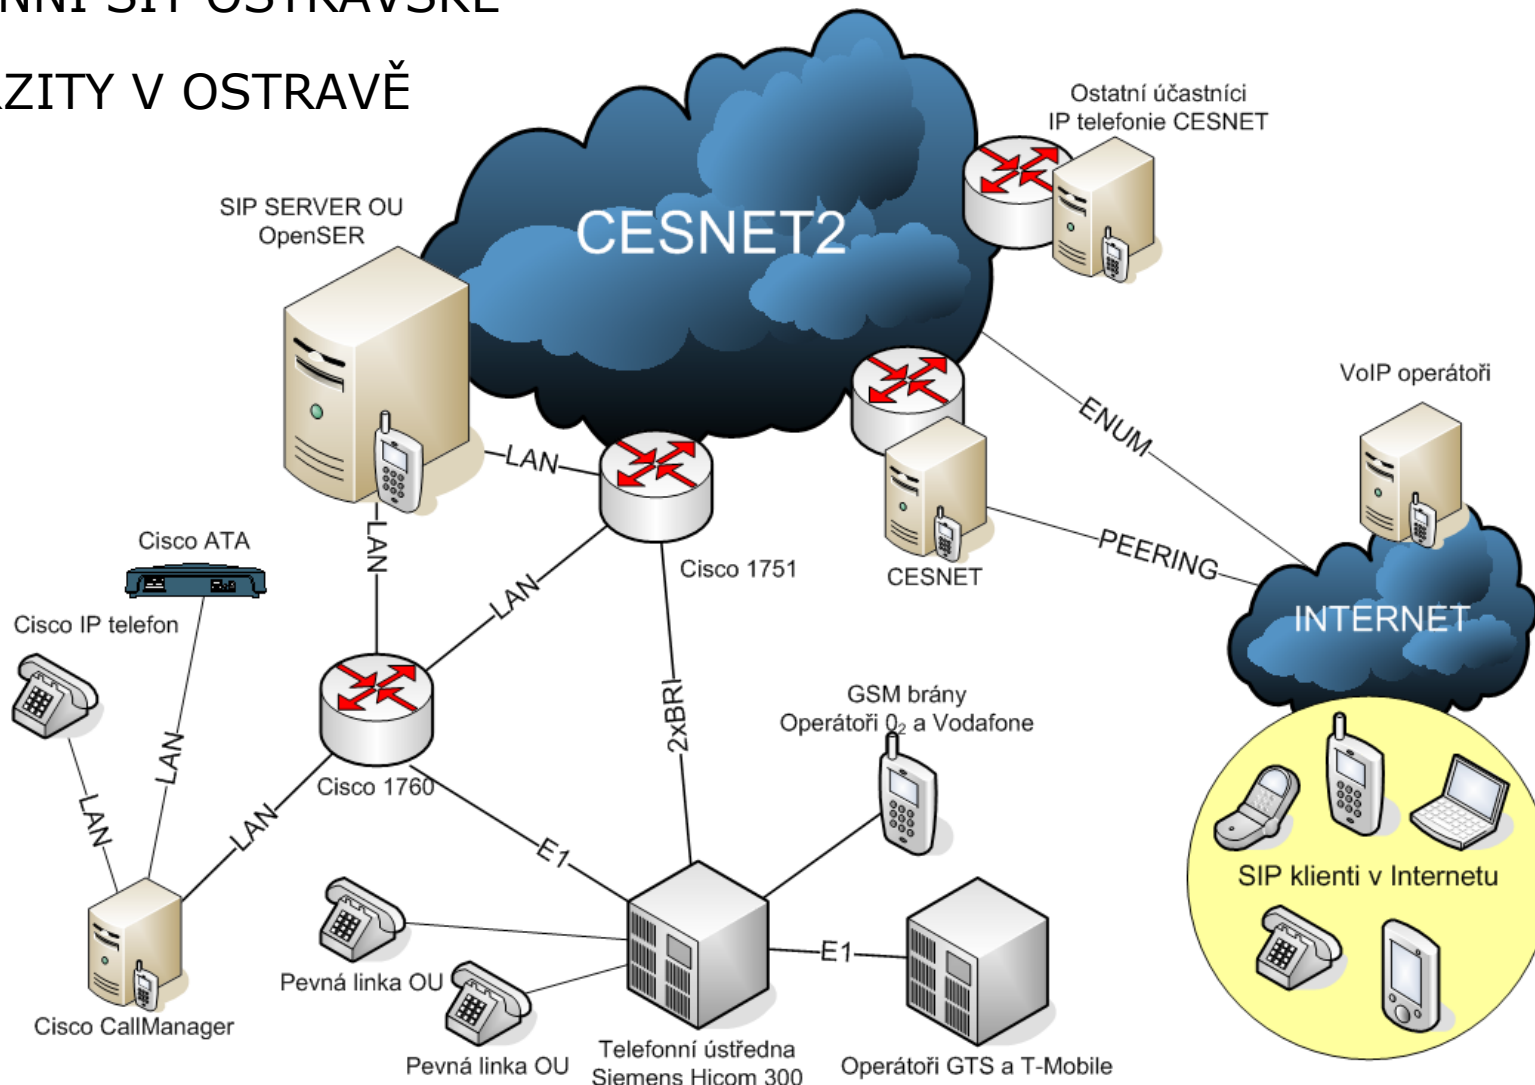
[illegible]NNÍ SÍŤ OSTRAVSKÉ
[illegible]ZITY V OSTRAVĚ

CESNET2

SIP SERVER OU
OpenSER

Ostatní účastníci
IP telefonie CESNET

VoIP operátoři

ENUM

LAN

LAN

Cisco 1751

CESNET

PEERING

INTERNET

Cisco ATA

Cisco IP telefon

LAN

LAN

LAN

Cisco 1760

2xBRI

GSM brány
Operátoři $0_2$ a Vodafone

SIP klienti v Internetu

LAN

LAN

E1

E1

Pevná linka OU

Pevná linka OU

Cisco CallManager

Telefonní ústředna
Siemens Hicom 300

Operátoři GTS a T-Mobile